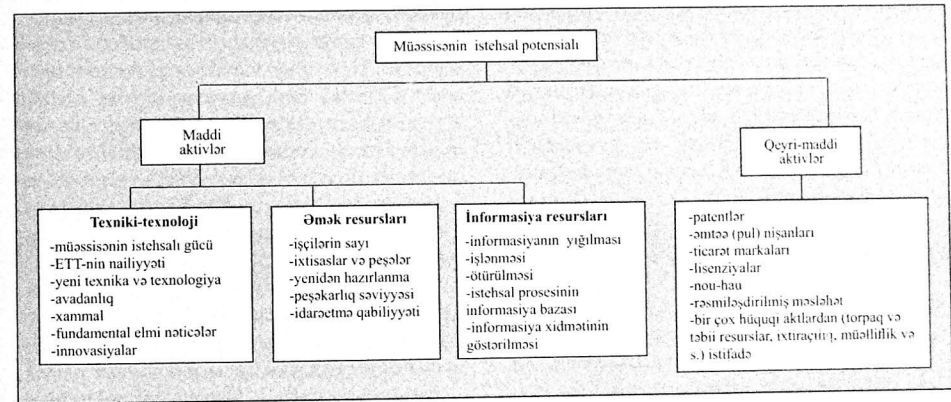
Müəssisənin istehsal potensialı

Maddi aktivlər

Qeyri-maddi aktivlər

Texniki-texnoloji

-müəssisənin istehsalı gücü
-ETT-nin nailiyyəti
-yeni texnika və texnologiya
-avadanlıq
-xammal
-fundamental elmi nəticələr
-innovasiyalar

Əmək resursları

-işçilərin sayı
-ixtisaslar və peşələr
-yenidən hazırlanma
-peşəkarlıq səviyyəsi
-idarəetmə qabiliyyəti

İnformasiya resursları

-informasiyanın yığılması
-işlənməsi
-ötürülməsi
-istehsal prosesinin informasiya bazası
-informasiya xidmətinin göstərilməsi

-patentlər
-əmtəə (pul) nişanları
-ticarət markaları
-lisenziyalar
-nou-hau
-rəsmiləşdirilmiş məsləhət
-bir çox hüquqi aktlardan (torpaq və təbii resurslar, ixtiraçılıq, müəlliflik və s.) istifadə